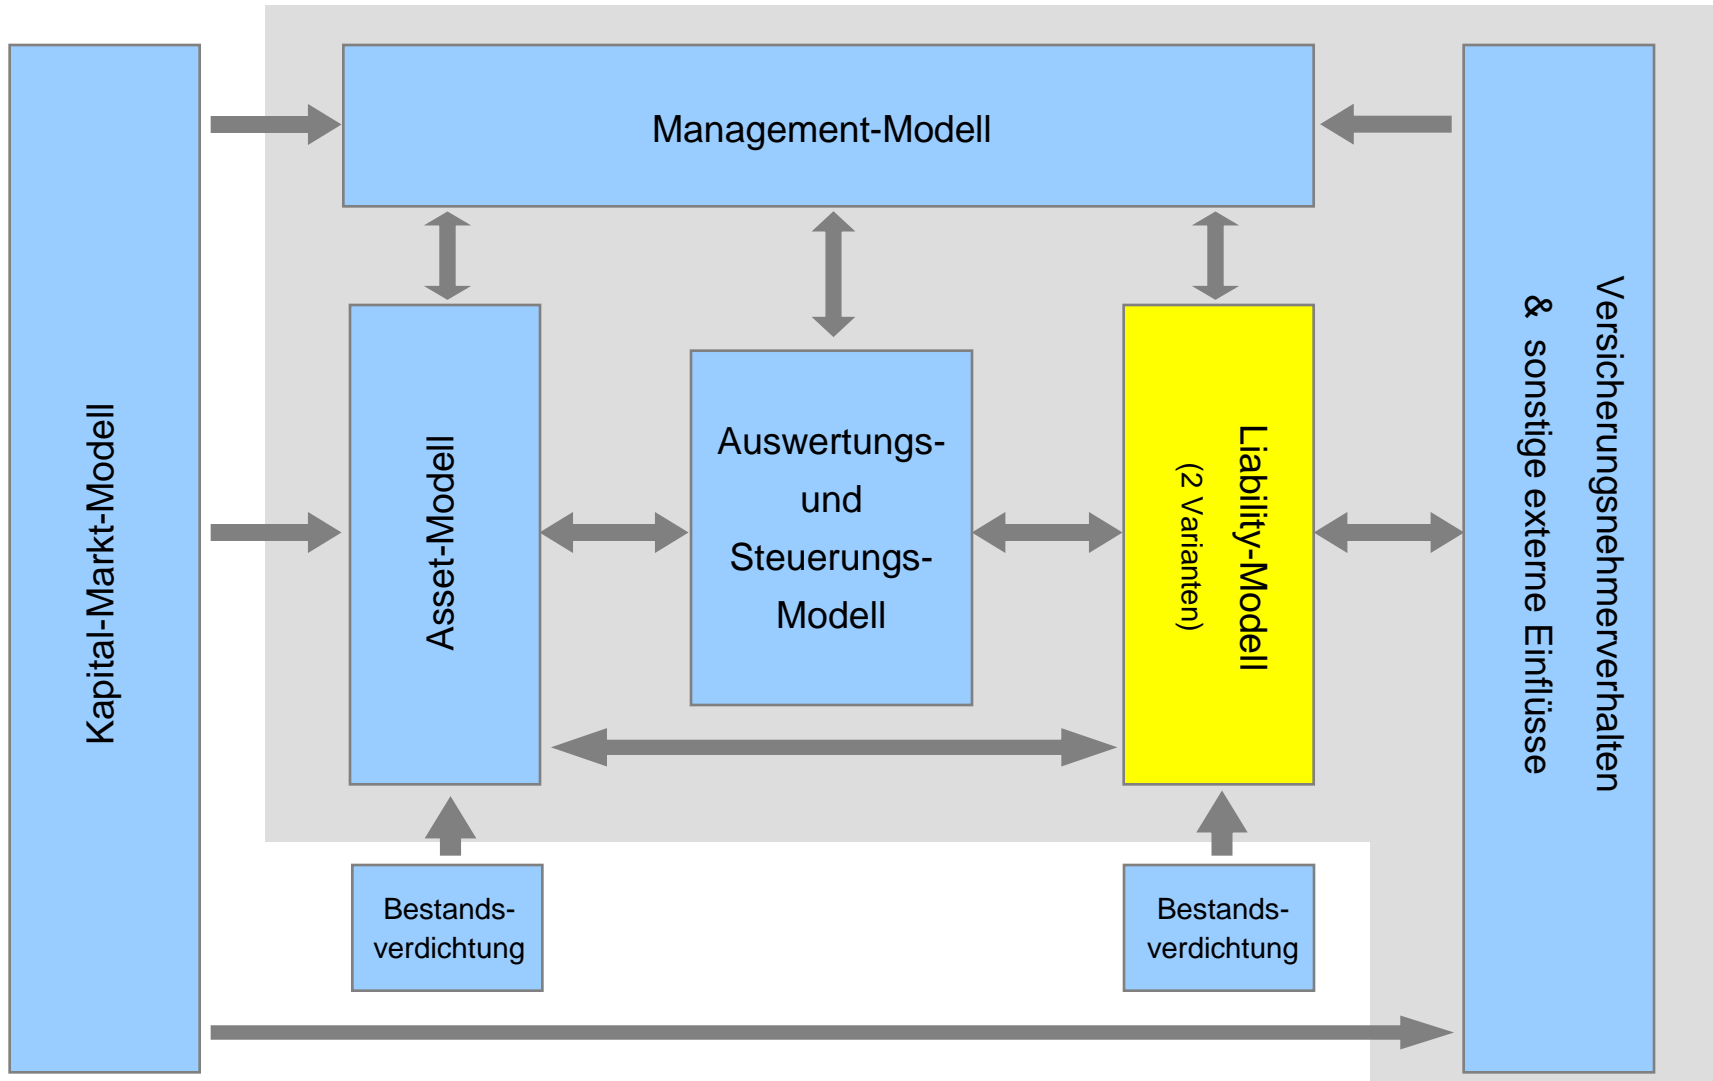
Management-Modell

Kapital-Markt-Modell

Asset-Modell

Auswertungs- und Steuerungs- Modell

Liability-Modell
(2 Varianten)

Versicherungsnehmerverhalten
& sonstige externe Einflüsse

Bestands- verdichtung

Bestands- verdichtung